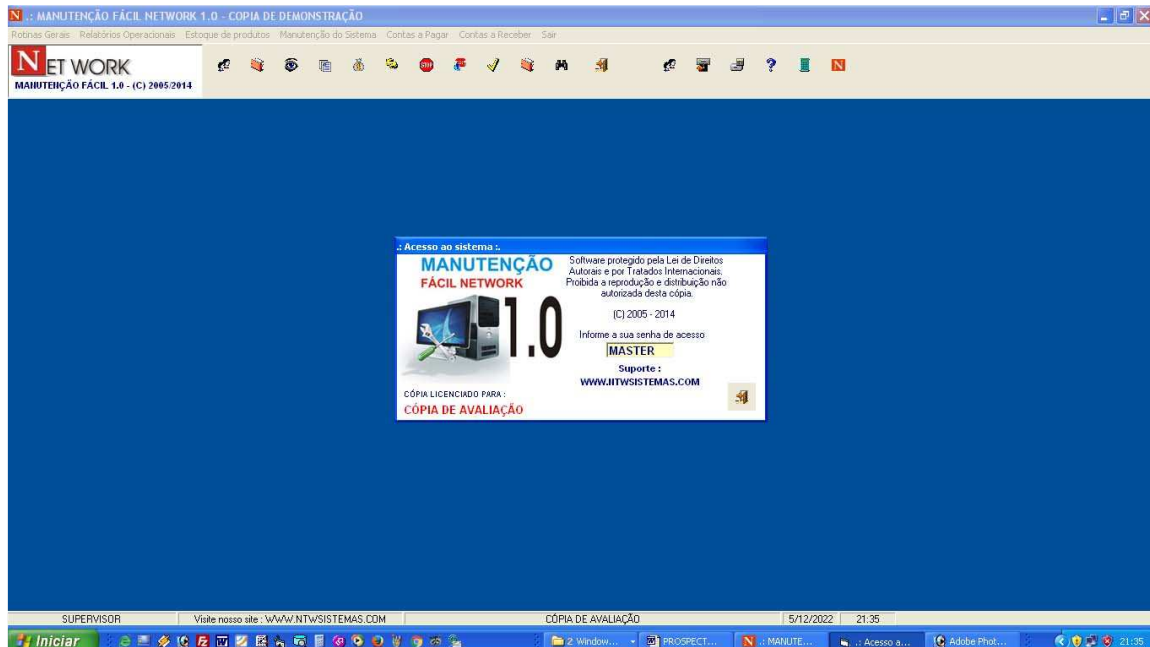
N .: MANUTENÇÃO FÁCIL NETWORK 1.0 - COPIA DE DEMONSTRAÇÃO

Rotinas Gerais Relatórios Operacionais Estoque de produtos Manutenção do Sistema Contas a Pagar Contas a Receber Sair

NET WORK
MANUTENÇÃO FÁCIL 1.0 - (C) 2005/2014

N

.: Acesso ao sistema :.

MANUTENÇÃO
FÁCIL NETWORK

1.0

Software protegido pela Lei de Direitos Autorais e por Tratados Internacionais. Proibida a reprodução e distribuição não autorizada desta cópia.

(C) 2005 - 2014

Informe a sua senha de acesso

MASTER

Suporte :
WWW.NTWSISTEMAS.COM

CÓPIA LICENCIADO PARA :
CÓPIA DE AVALIAÇÃO

SUPERVISOR | Visite nosso site : WWW.NTWSISTEMAS.COM | CÓPIA DE AVALIAÇÃO | 5/12/2022 | 21:35

Iniciar | 2 Window... | PROSPECT... | N .: MANUTE... | .: Acesso a... | Adobe Phot... | 21:35